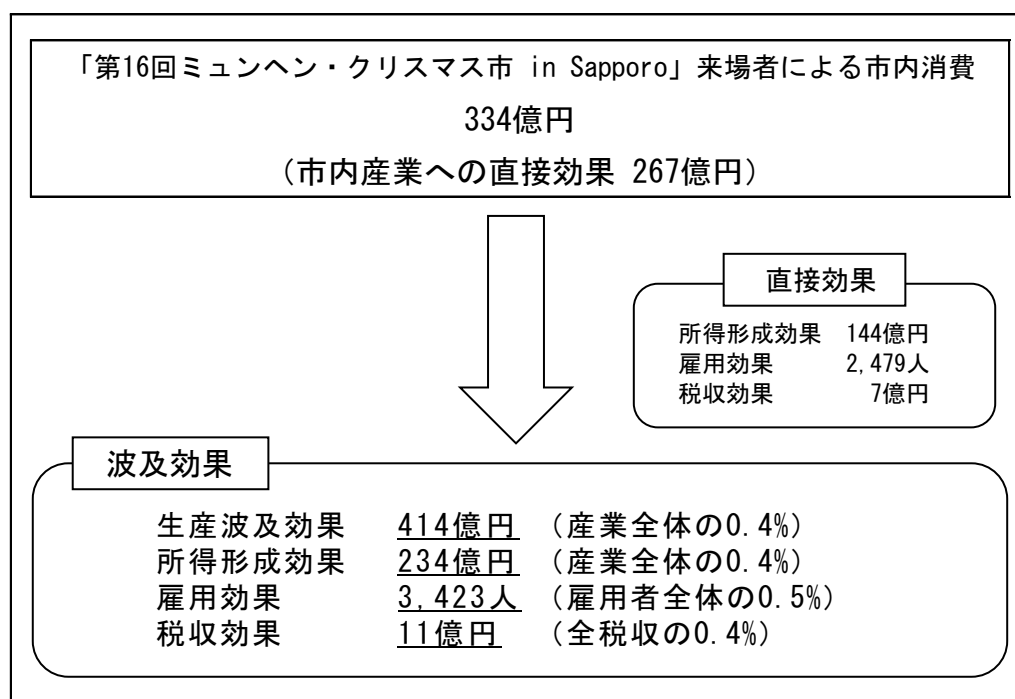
「第16回ミュンヘン・クリスマス市 in Sapporo」来場者による市内消費
334億円
（市内産業への直接効果 267億円）

直接効果
所得形成効果 144億円
雇用効果 2,479人
税収効果 7億円

波及効果
生産波及効果 414億円 （産業全体の0.4%）
所得形成効果 234億円 （産業全体の0.4%）
雇用効果 3,423人 （雇用者全体の0.5%）
税収効果 11億円 （全税収の0.4%）